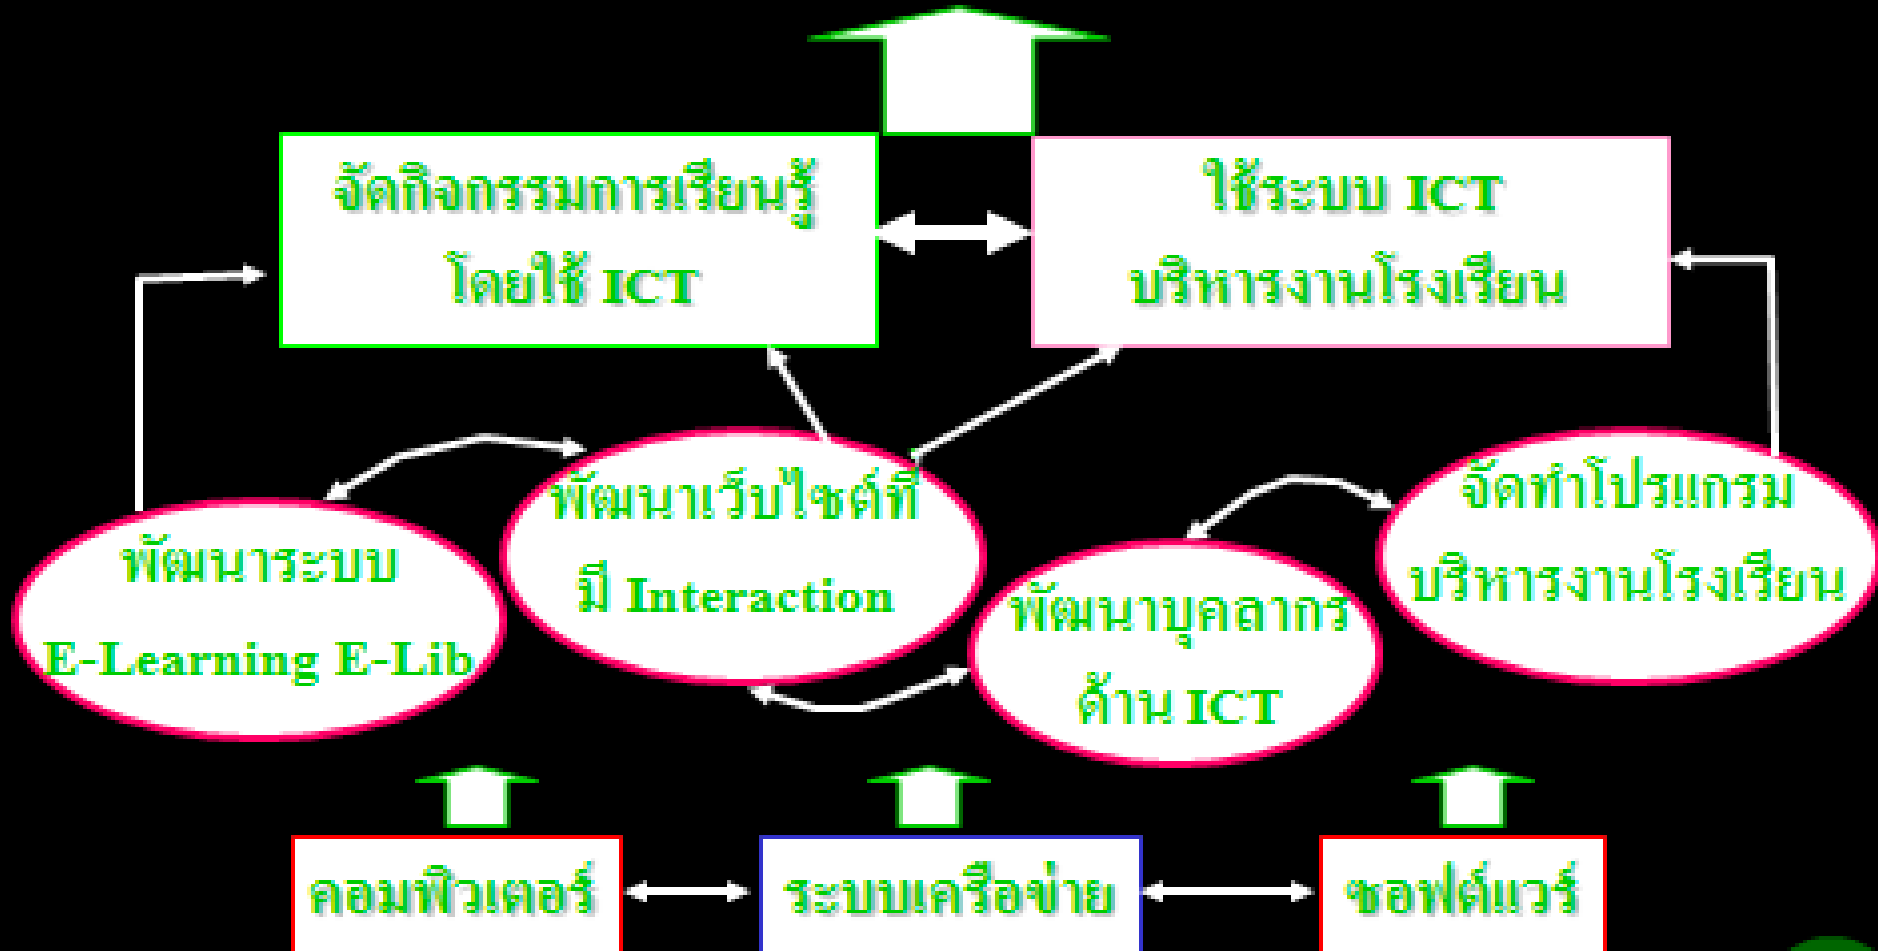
จัดกิจกรรมการเรียนรู้ โดยใช้ ICT

ใช้ระบบ ICT บริหารงานโรงเรียน

พัฒนาระบบ E-Learning E-Lib

พัฒนาเว็บไซต์ที่ มี Interaction

พัฒนาบุคลากร ด้าน ICT

จัดทำโปรแกรม บริหารงานโรงเรียน

คอมพิวเตอร์

ระบบเครือข่าย

ซอฟต์แวร์